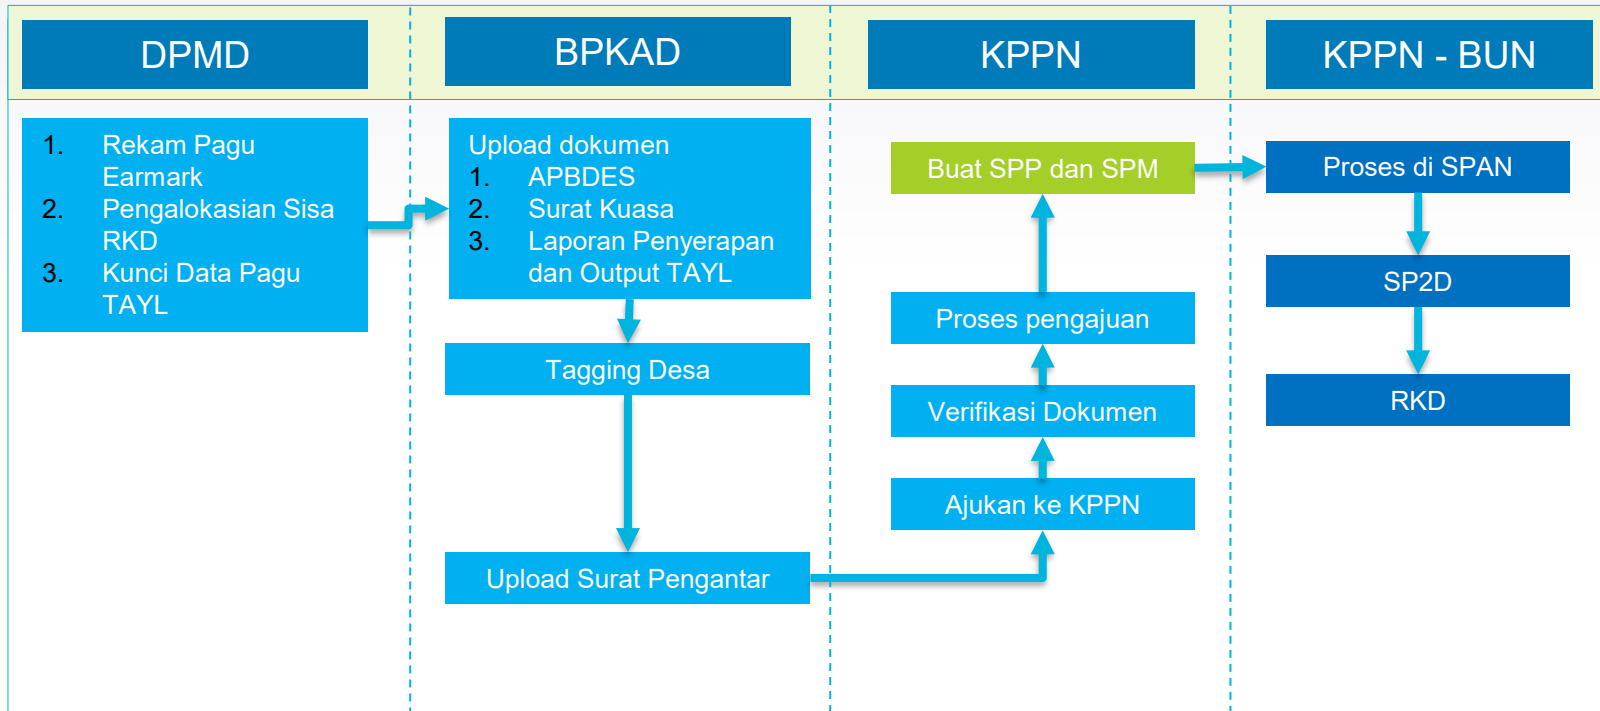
DPMD

BPKAD

KPPN

KPPN - BUN

1. Rekam Pagu Earmark
2. Pengalokasian Sisa RKD
3. Kunci Data Pagu TAYL

Upload dokumen
1. APBDES
2. Surat Kuasa
3. Laporan Penyerapan dan Output TAYL

Tagging Desa

Upload Surat Pengantar

Buat SPP dan SPM

Proses pengajuan

Verifikasi Dokumen

Ajukan ke KPPN

Proses di SPAN

SP2D

RKD